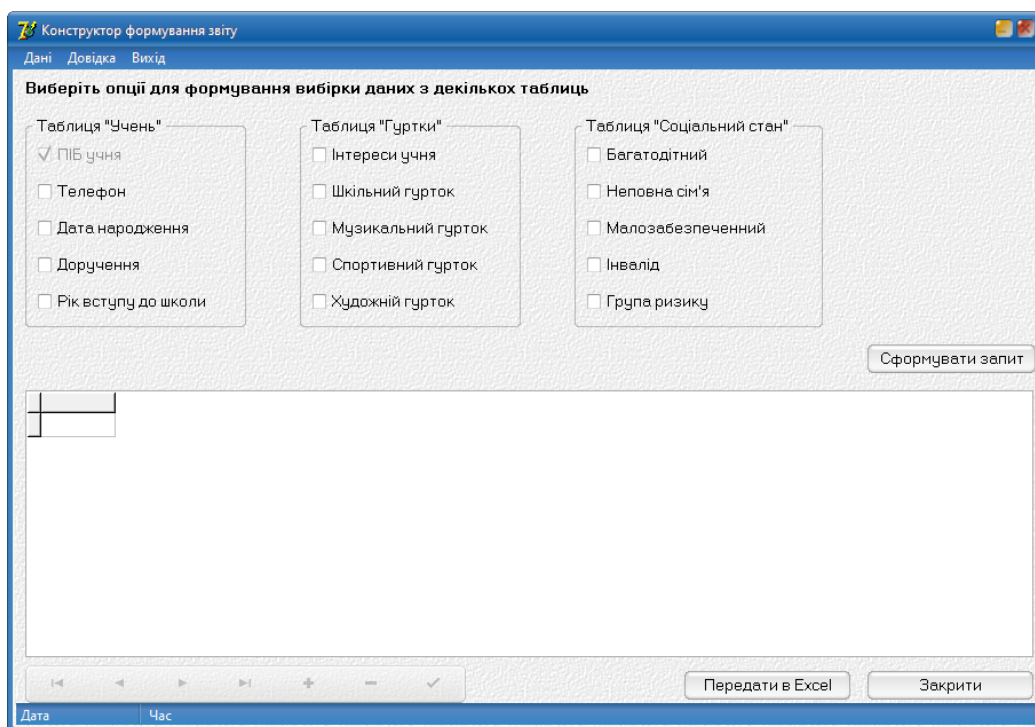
Конструктор формування звіту

Дані Довідка Вихід

Виберіть опції для формування вибірки даних з декількох таблиць

Таблиця "Учень"
ПІБ учня
Телефон
Дата народження
Доручення
Рік вступу до школи

Таблиця "Гуртки"
Інтереси учня
Шкільний гурток
Музикальний гурток
Спортивний гурток
Художній гурток

Таблиця "Соціальний стан"
Багатодітний
Неповна сім'я
Малозабезпеченний
Інвалід
Група ризику

Сформувати запит

Передати в Excel
Закрити

Дата
Час